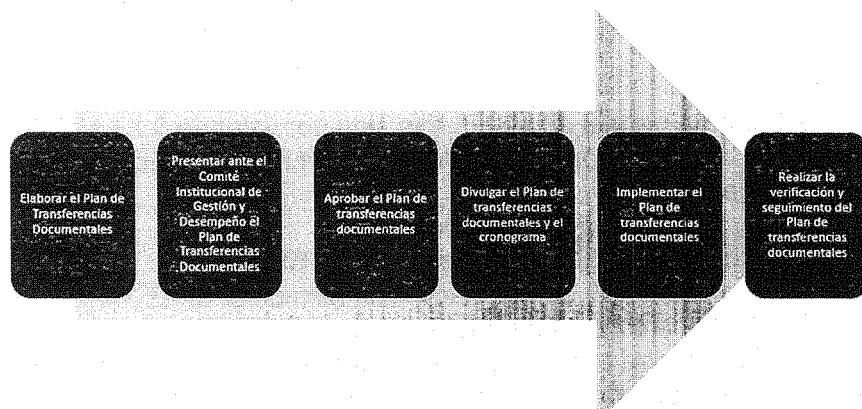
Elaborar el Plan de Transferencias Documentales

Presentar ante el Comité Institucional de Gestión y Desempeño el Plan de Transferencias Documentales

Aprobar el Plan de transferencias documentales

Divulgar el Plan de transferencias documentales y el cronograma

Implementar el Plan de transferencias documentales

Realizar la verificación y seguimiento del Plan de transferencias documentales